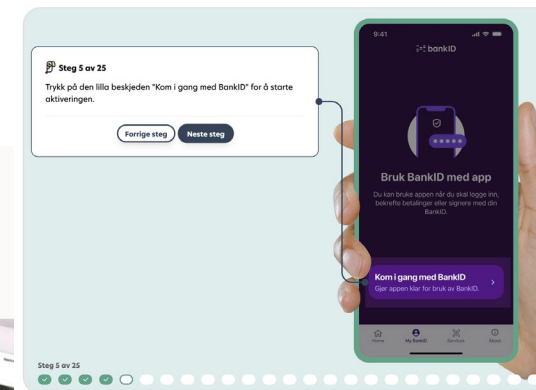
Steg 5 av 25

Trykk på den lilla beskjeden "Kom i gang med BankID" for å starte aktiveringen.

Forrige steg
Neste steg

9:41

bankID

Bruk BankID med app

Du kan bruke appen når du skal logge inn, bekrefte betalinger eller signere med din BankID.

Kom i gang med BankID
Gjør appen klar for bruk av BankID.

Home
My BankID
Services
About

Steg 5 av 25